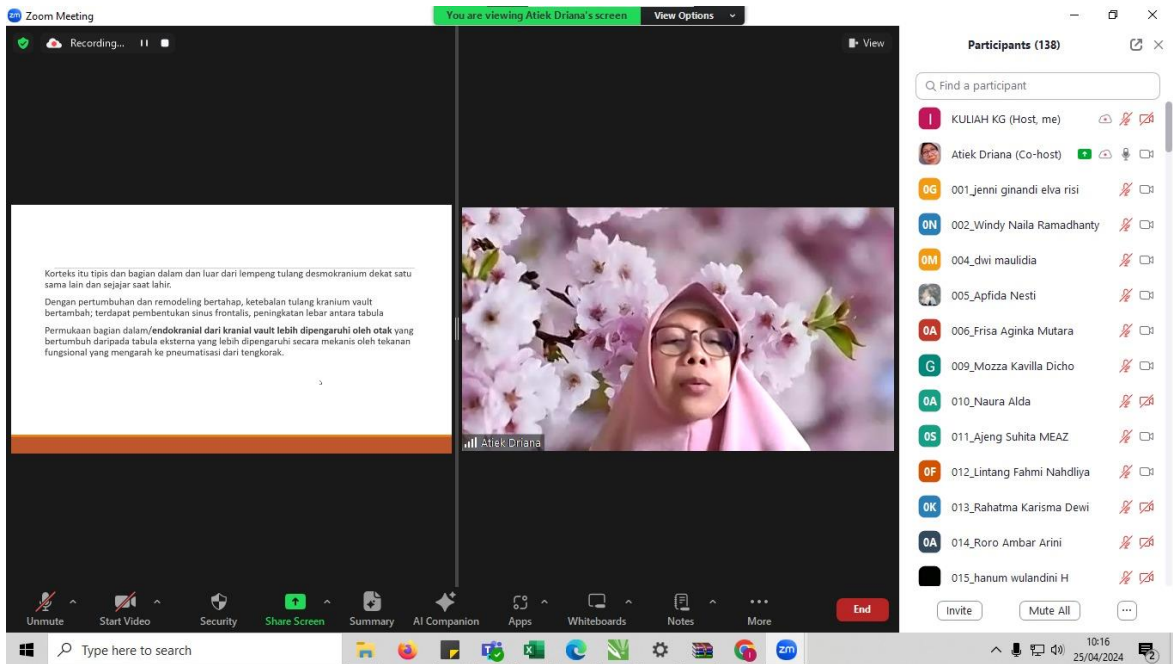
Zoom Meeting

You are viewing Atiek Driana's screen

View Options

Recording...

View

Korteks itu tipis dan bagian dalam dan luar dari lempeng tulang desmokranium dekat satu sama lain dan sejajar saat lahir.

Dengan pertumbuhan dan remodeling bertahap, ketebalan tulang kranium vault bertambah; terdapat pembentukan sinus frontalis, peningkatan lebar antara tabula

Permukaan bagian dalam/**endokranial dari kranial vault lebih dipengaruhi oleh otak** yang bertumbuh daripada tabula eksterna yang lebih dipengaruhi secara mekanis oleh tekanan fungsional yang mengarah ke pneumatisasi dari tengkorak.

Atiek Driana

Participants (138)

Find a participant

KULIAH KG (Host, me)

Atiek Driana (Co-host)

001_jenni ginandi elva risi

002_Windy Naila Ramadhanty

004_dwi maulidia

005_Apfida Nesti

006_Frisa Aginka Mutara

009_Mozza Kavilla Dicho

010_Naura Alda

011_Ajeng Suhita MEAZ

012_Lintang Fahmi Nahdliya

013_Rahatma Karisma Dewi

014_Roro Ambar Arini

015_hanum wulandini H

Invite

Mute All

Unmute

Start Video

Security

Share Screen

Summary

AI Companion

Apps

Whiteboards

Notes

More

End

Type here to search

10:16
25/04/2024